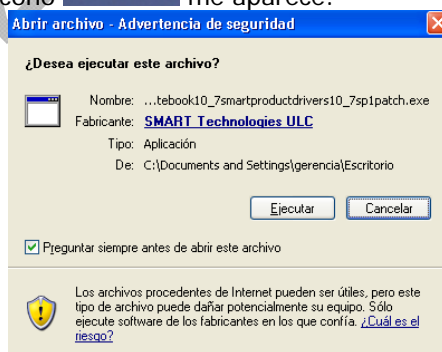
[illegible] me aparece:

Abrir archivo - Advertencia de seguridad

¿Desea ejecutar este archivo?

Nombre: ...tebook10_7smartproductdrivers10_7sp1patch.exe
Fabricante: SMART Technologies ULC
Tipo: Aplicación
De: C:\Documents and Settings\gerencia\Escritorio

Ejecutar Cancelar

Preguntar siempre antes de abrir este archivo

Los archivos procedentes de Internet pueden ser útiles, pero este tipo de archivo puede dañar potencialmente su equipo. Sólo ejecute software de los fabricantes en los que confía. ¿Cuál es el riesgo?